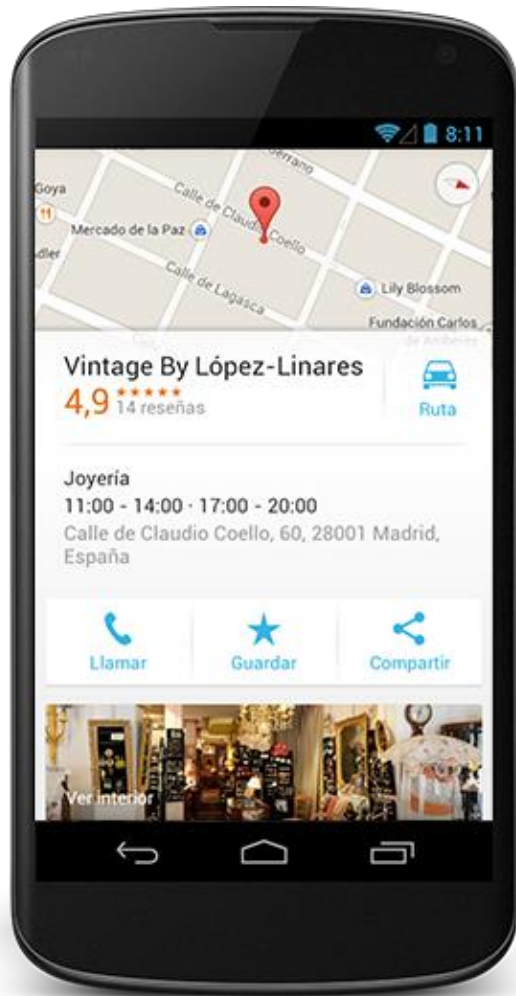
8:11

Serrano
Goya
Calle de Claudio Coello
Mercado de la Paz
Calle de Lagasca
Lily Blossom
Fundación Carlos de Amberes

Vintage By López-Linares
4,9 ★★★★★ 14 reseñas
Ruta

Joyería
11:00 - 14:00 · 17:00 - 20:00
Calle de Claudio Coello, 60, 28001 Madrid, España

Llamar
Guardar
Compartir

Ver interior